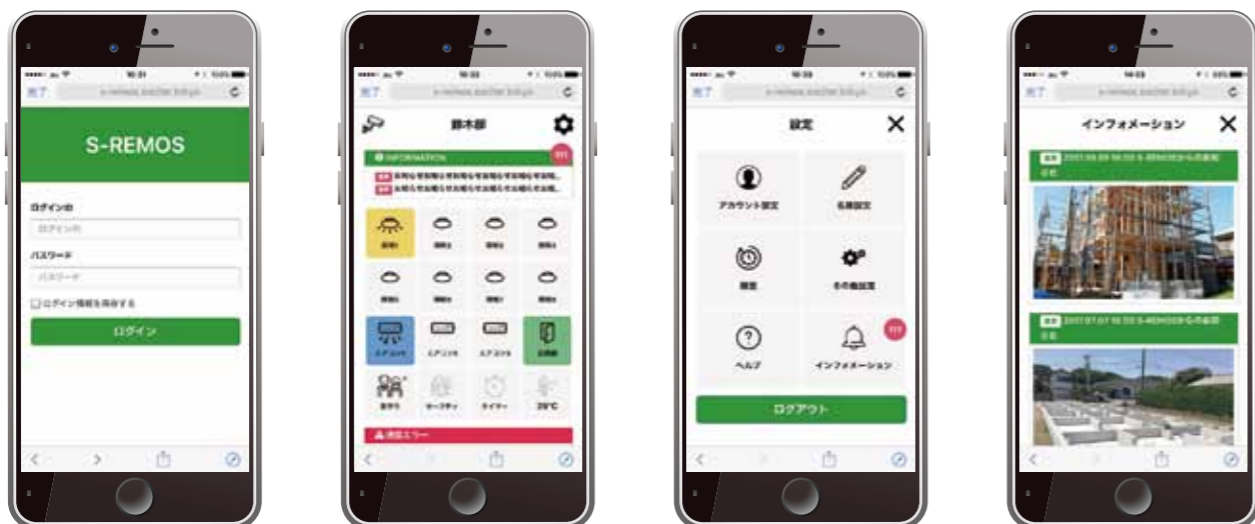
完了 s-remos.sachiel.bitsys

S-REMOS

ログインID

ログインID

パスワード

パスワード

ログイン情報を保存する

ログイン

完了 s-remos.sachiel.bitsys

鈴木邸

INFORMATION

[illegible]

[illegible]

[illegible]

エアコン1 エアコン2 エアコン3 玄関錠

見守り セーフティ タイマー 29°C

通信エラー

完了 s-remos.sachiel.bitsys

設定

アカウント設定

名前設定

履歴

その他設定

ヘルプ

インフォメーション

ログアウト

完了 s-remos.sachiel.bitsys

インフォメーション

2017.08.09 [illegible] S-REMOSからの新規公告

2017.07.07 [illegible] S-REMOSからの新規公告